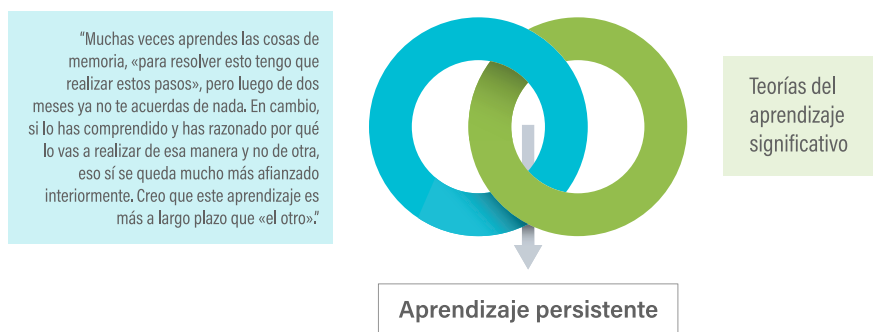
“Muchas veces aprendes las cosas de memoria, «para resolver esto tengo que realizar estos pasos», pero luego de dos meses ya no te acuerdas de nada. En cambio, si lo has comprendido y has razonado por qué lo vas a realizar de esa manera y no de otra, eso sí se queda mucho más afianzado interiormente. Creo que este aprendizaje es más a largo plazo que «el otro».”

Teorías del aprendizaje significativo

Aprendizaje persistente